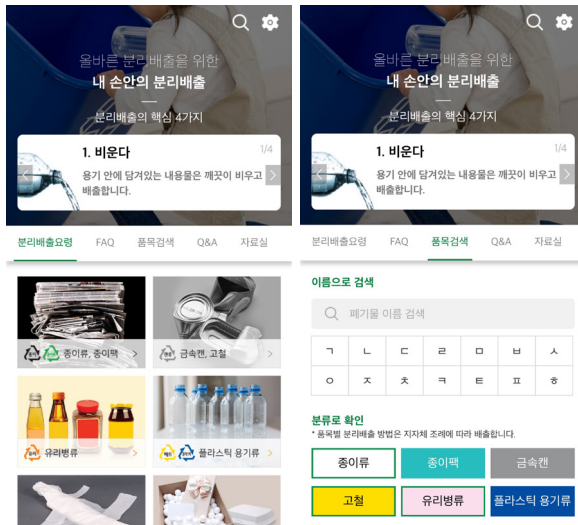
올바른 분리 배출을 위한
내 손안의 분리배출
분리배출의 핵심 4가지

1. 비운다 1/4
용기 안에 담겨있는 내용물은 깨끗이 비우고 배출합니다.

분리배출요령 FAQ 품목검색 Q&A 자료실

종이류, 종이팩
금속캔, 고철
유리병류
플라스틱 용기류

올바른 분리 배출을 위한
내 손안의 분리배출
분리배출의 핵심 4가지

1. 비운다 1/4
용기 안에 담겨있는 내용물은 깨끗이 비우고 배출합니다.

분리배출요령 FAQ 품목검색 Q&A 자료실

이름으로 검색
폐기물 이름 검색

| ㄱ | ㄴ | ㄷ | ㄹ | ㅁ | ㅂ | ㅅ |
|---|---|---|---|---|---|---|
| ㅇ | ㅈ | ㅊ | ㅋ | ㅌ | ㅍ | ㅎ |

분류로 확인
* 품목별 분리배출 방법은 지자체 조례에 따라 배출합니다.

종이류 종이팩 금속캔
고철 유리병류 플라스틱 용기류